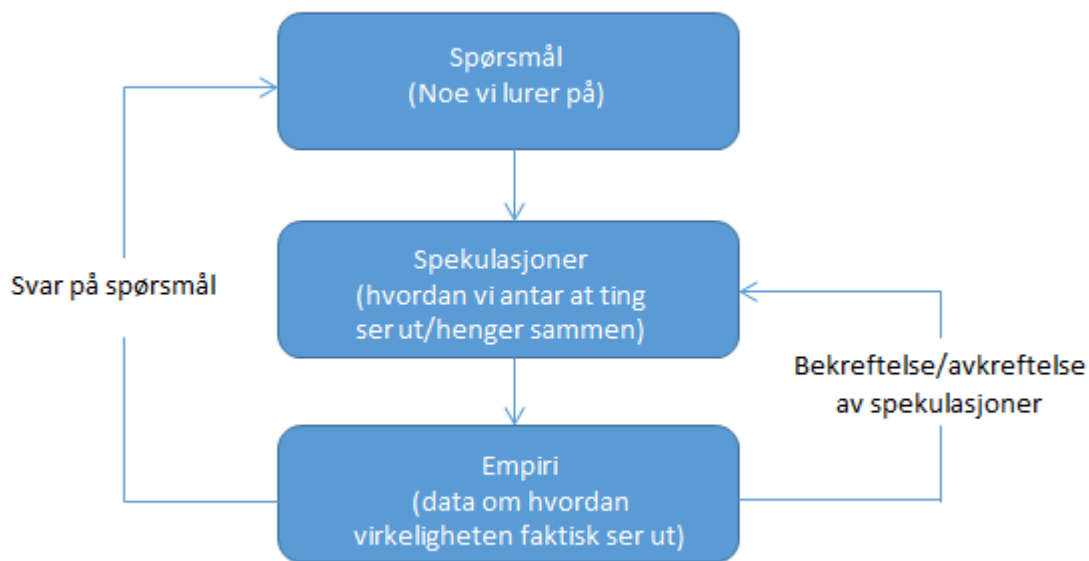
Spørsmål
(Noe vi lurer på)

Svar på spørsmål

Spekulasjoner
(hvordan vi antar at ting ser ut/henger sammen)

Bekreftelse/avkreftelse av spekulasjoner

Empiri
(data om hvordan virkeligheten faktisk ser ut)